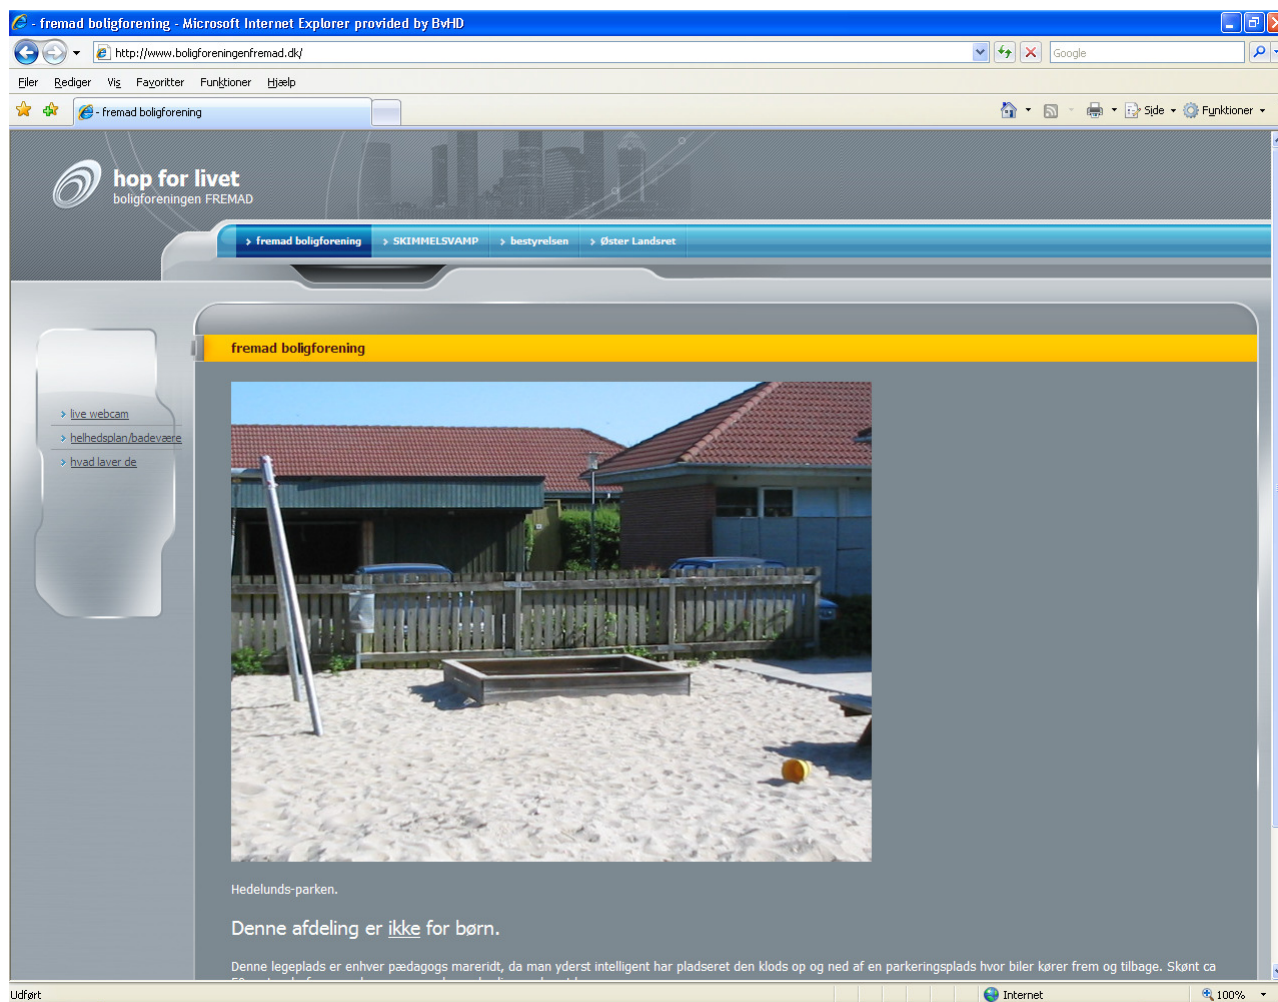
- fremad boligforening - Microsoft Internet Explorer provided by BvHD

http://www.boligforeningenfremad.dk/

Google

Filer Rediger Vis Favoritter Funktioner Hjælp

- fremad boligforening

Side Funktioner

hop for livet
boligforeningen FREMAD

fremad boligforening | SKIMMELSVAMP | bestyrelsen | Øster Landsret

live webcam
helhedsplan/badeværelse
hvad laver de

fremad boligforening

Hedelunds-parken.

Denne afdeling er ikke for børn.

Denne legeplads er enhver pædagogs mareridt, da man yderst intelligent har pladseret den klods op og ned af en parkeringsplads hvor biler kører frem og tilbage. Skønt ca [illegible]

Udført

Internet

100%